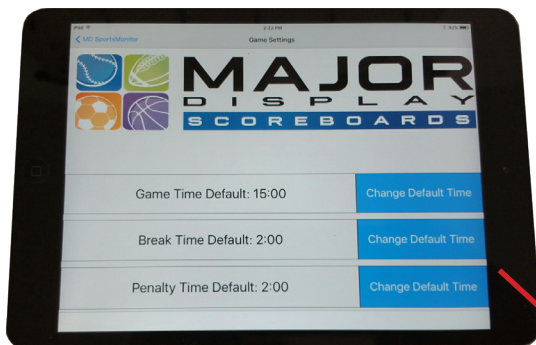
iPad
3:23 PM
83%
< MD SportsMonitor
Game Settings

MAJOR
DISPLAY
SCOREBOARDS

Game Time Default: 15:00
Change Default Time

Break Time Default: 2:00
Change Default Time

Penalty Time Default: 2:00
Change Default Time